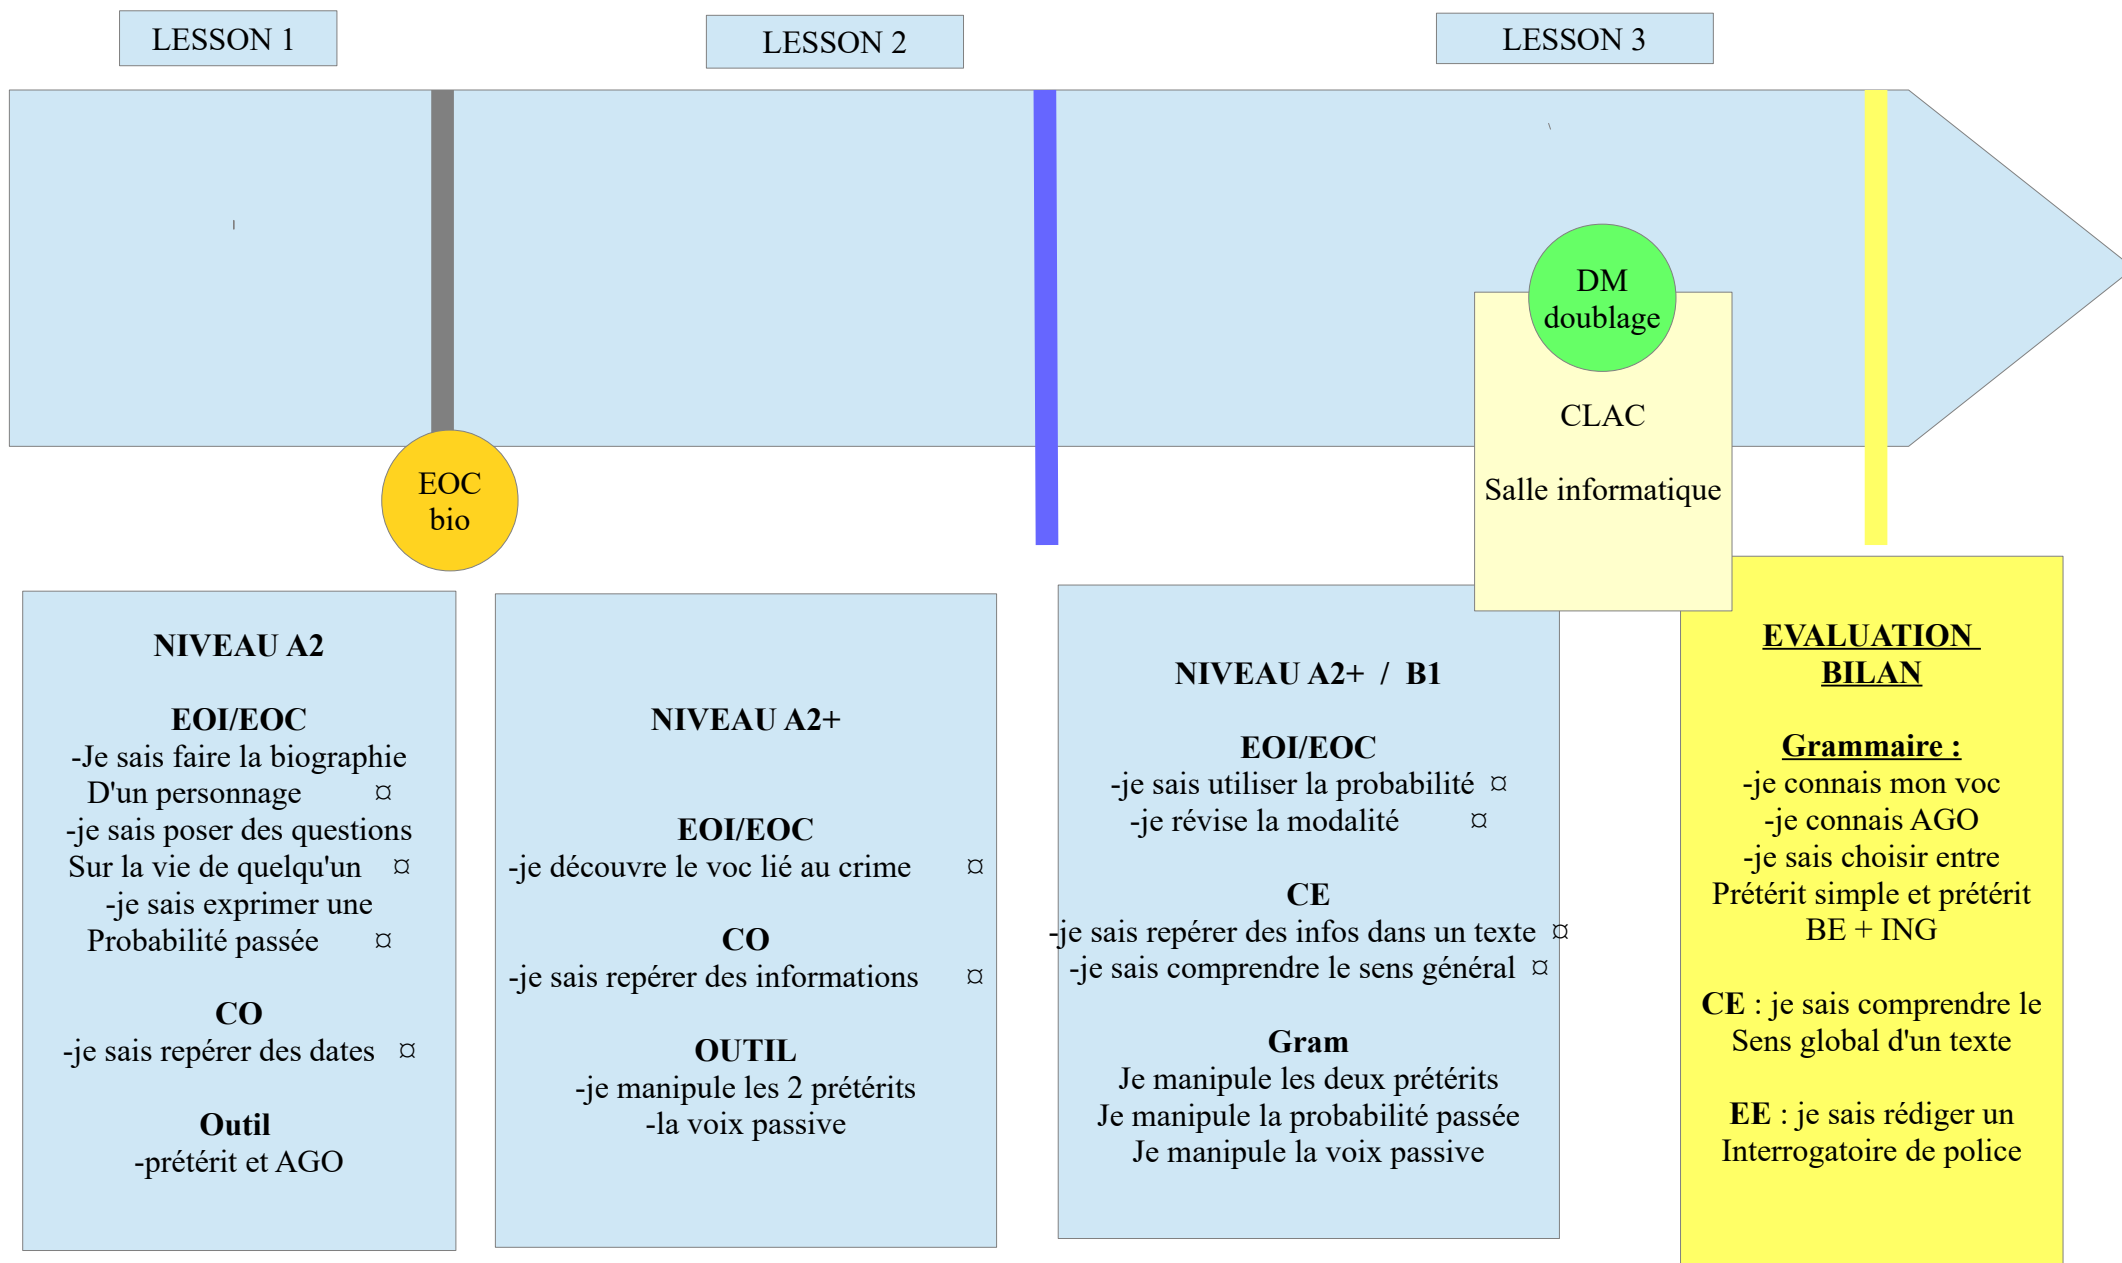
LESSON 1

LESSON 2

LESSON 3

EOC bio

DM doublage

CLAC

Salle informatique

NIVEAU A2

EOI/EOC
-Je sais faire la biographie D'un personnage ¤
-je sais poser des questions Sur la vie de quelqu'un ¤
-je sais exprimer une Probabilité passée ¤

CO
-je sais repérer des dates ¤

Outil
-prétérit et AGO

NIVEAU A2+

EOI/EOC
-je découvre le voc lié au crime ¤

CO
-je sais repérer des informations ¤

OUTIL
-je manipule les 2 prétérits
-la voix passive

NIVEAU A2+ / B1

EOI/EOC
-je sais utiliser la probabilité ¤
-je révise la modalité ¤

CE
-je sais repérer des infos dans un texte ¤
-je sais comprendre le sens général ¤

Gram
Je manipule les deux prétérits
Je manipule la probabilité passée
Je manipule la voix passive

EVALUATION BILAN

Grammaire :
-je connais mon voc
-je connais AGO
-je sais choisir entre Prétérit simple et prétérit BE + ING

CE : je sais comprendre le Sens global d'un texte

EE : je sais rédiger un Interrogatoire de police